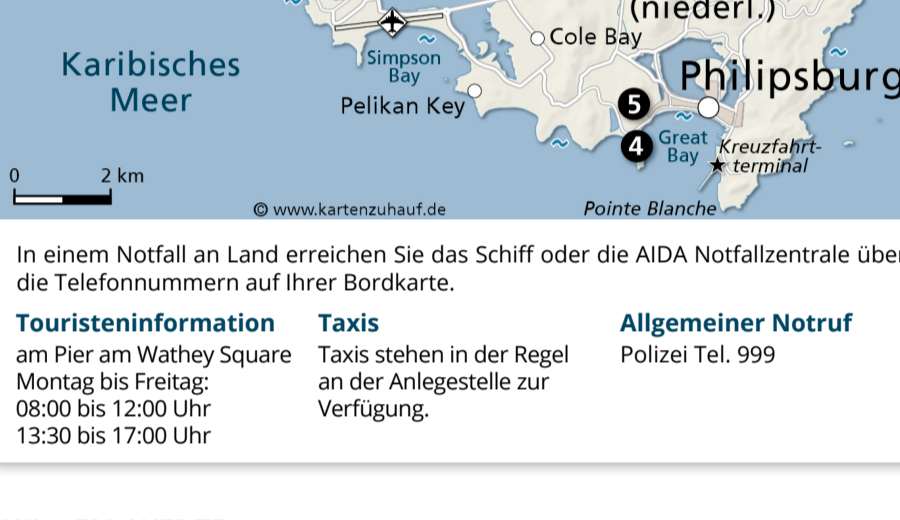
(niederl.)

Cole Bay

Karibisches Meer

Simpson Bay

Philipsburg

Pelikan Key

5

4

Great Bay

Kreuzfahrt-terminal

0

2 km

© www.kartenzuhauf.de

Pointe Blanche

In einem Notfall an Land erreichen Sie das Schiff oder die AIDA Notfallzentrale über die Telefonnummern auf Ihrer Bordkarte.

Touristeninformation

am Pier am Wathey Square
Montag bis Freitag:
08:00 bis 12:00 Uhr
13:30 bis 17:00 Uhr

Taxis

Taxis stehen in der Regel an der Anlegestelle zur Verfügung.

Allgemeiner Notruf

Polizei Tel. 999